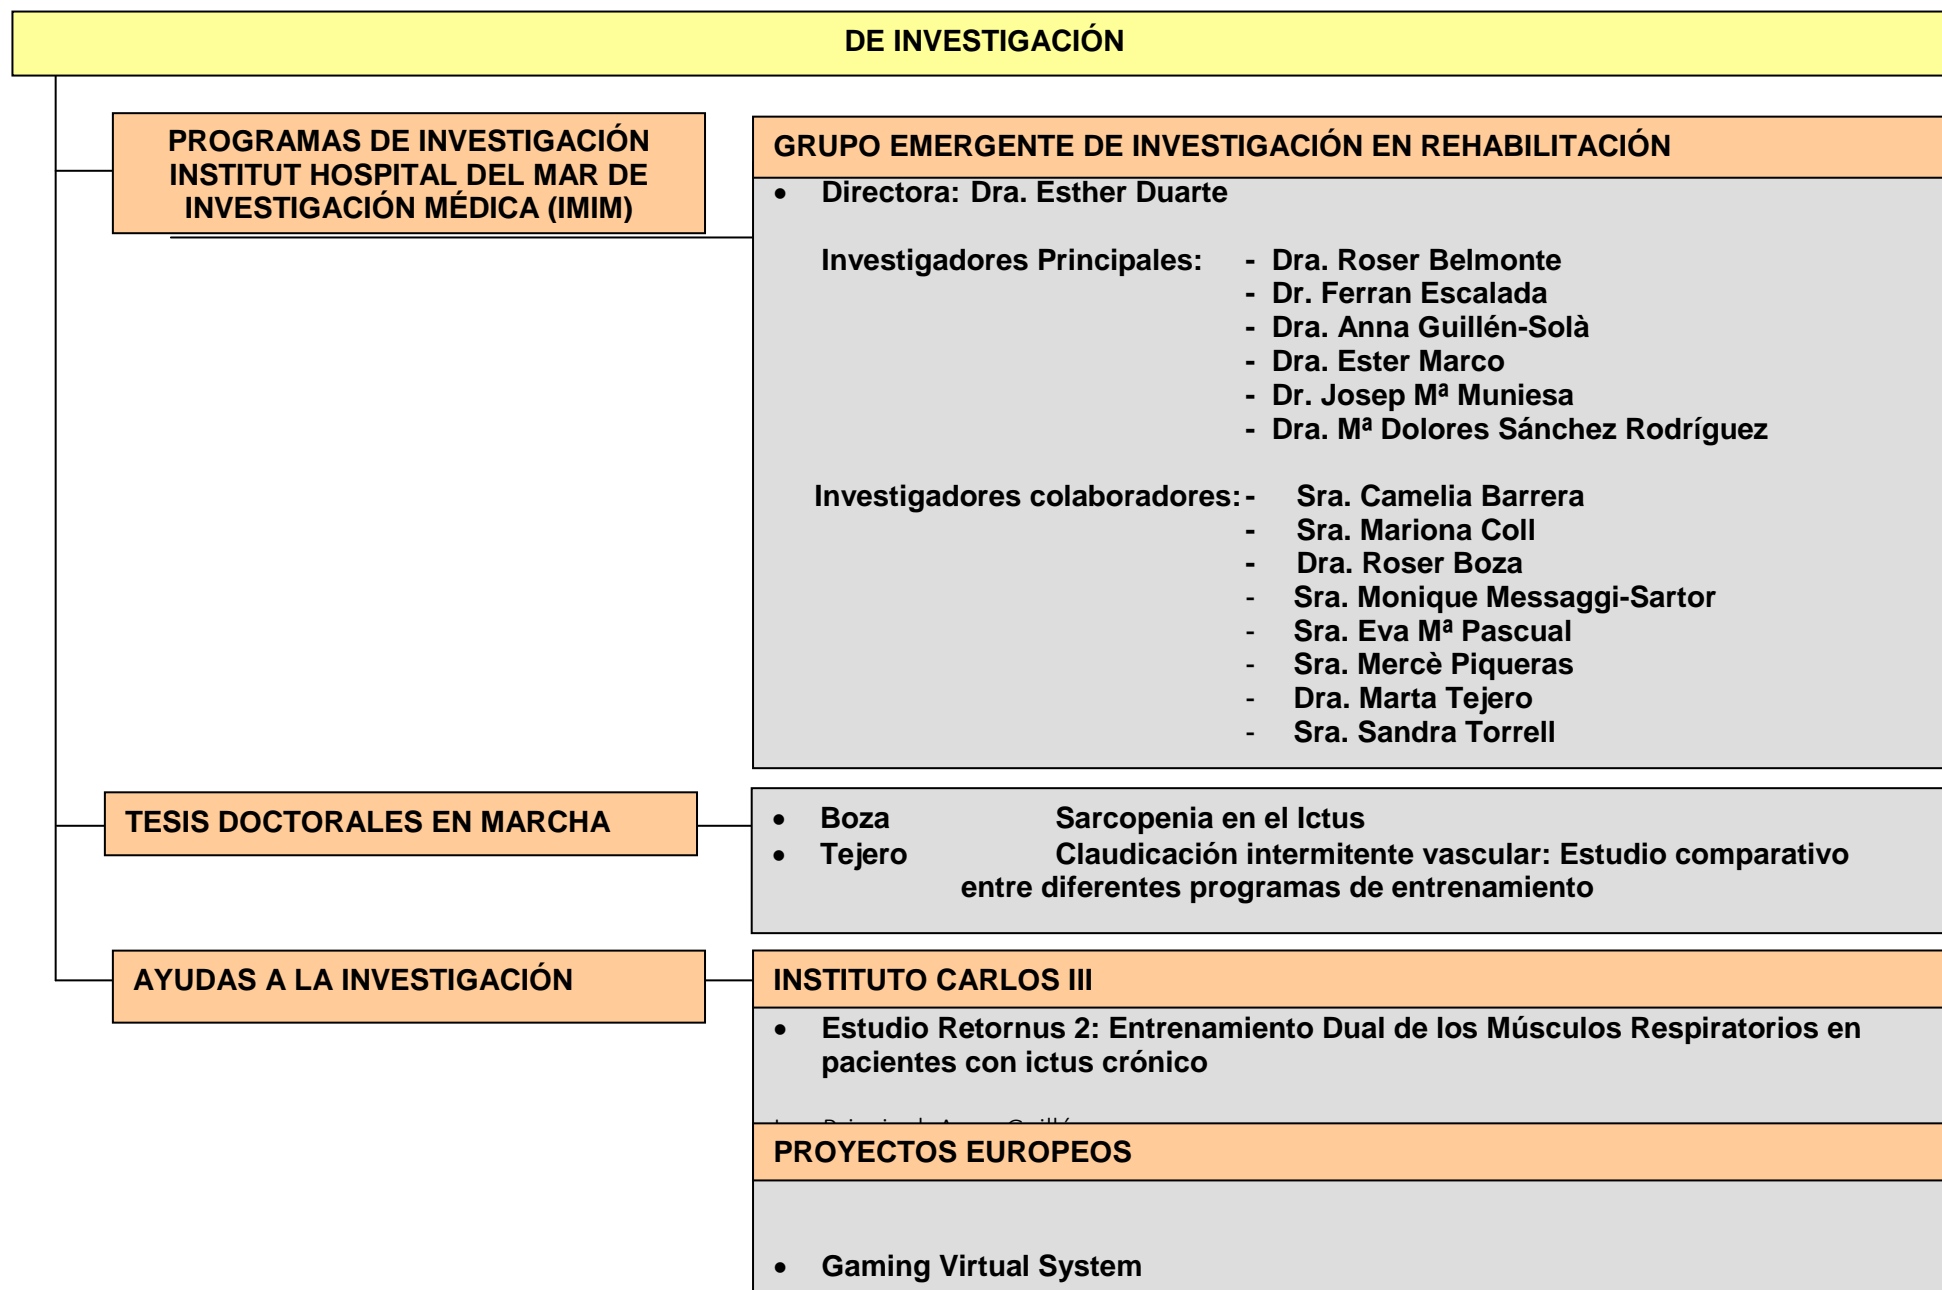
DE INVESTIGACIÓN

PROGRAMAS DE INVESTIGACIÓN INSTITUT HOSPITAL DEL MAR DE INVESTIGACIÓN MÉDICA (IMIM)

GRUPO EMERGENTE DE INVESTIGACIÓN EN REHABILITACIÓN

• Directora: Dra. Esther Duarte

Investigadores Principales:
- Dra. Roser Belmonte
- Dr. Ferran Escalada
- Dra. Anna Guillén-Solà
- Dra. Ester Marco
- Dr. Josep Mª Muniesa
- Dra. Mª Dolores Sánchez Rodríguez

Investigadores colaboradores:
- Sra. Camelia Barrera
- Sra. Mariona Coll
- Dra. Roser Boza
- Sra. Monique Messaggi-Sartor
- Sra. Eva Mª Pascual
- Sra. Mercè Piqueras
- Dra. Marta Tejero
- Sra. Sandra Torrell

TESIS DOCTORALES EN MARCHA

• Boza Sarcopenia en el Ictus
• Tejero Claudicación intermitente vascular: Estudio comparativo entre diferentes programas de entrenamiento

AYUDAS A LA INVESTIGACIÓN

INSTITUTO CARLOS III

• Estudio Retornus 2: Entrenamiento Dual de los Músculos Respiratorios en pacientes con ictus crónico

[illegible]

PROYECTOS EUROPEOS

• Gaming Virtual System